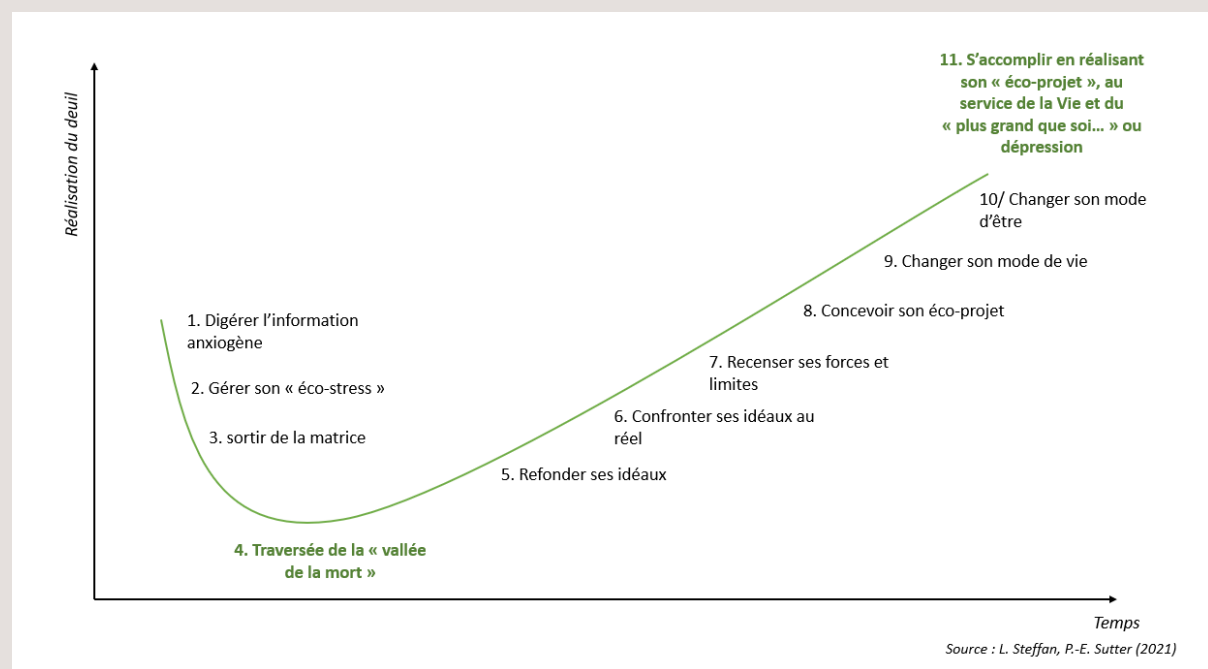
11. S'accomplir en réalisant son « éco-projet », au service de la Vie et du « plus grand que soi… » ou dépression

Réalisation du deuil

10/ Changer son mode d'être

9. Changer son mode de vie

8. Concevoir son éco-projet

7. Recenser ses forces et limites

6. Confronter ses idéaux au réel

5. Refonder ses idéaux

1. Digérer l'information anxiogène

2. Gérer son « éco-stress »

3. sortir de la matrice

4. Traversée de la « vallée de la mort »

Temps

Source : L. Steffan, P.-E. Sutter (2021)